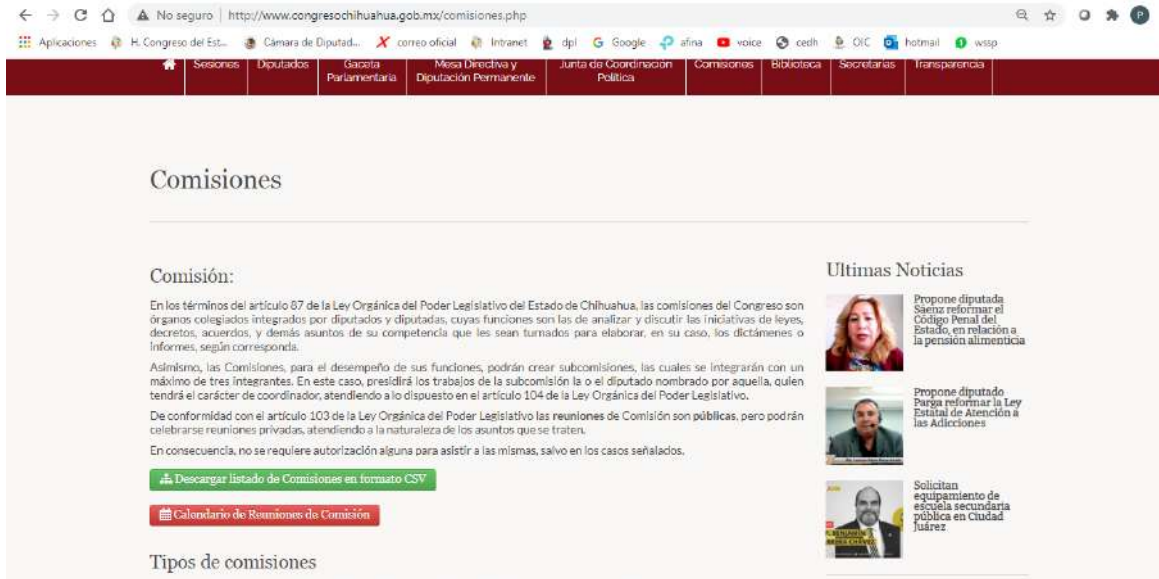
No seguro | http://www.congresochihuahua.gob.mx/comisiones.php

Aplicaciones H. Congreso del Est... Cámara de Diputad... correo oficial Intranet dpl Google afina voice cedh OIC hotmail wssp

Sesiones Diputados Gaceta Parlamentaria Mesa Directiva y Diputación Permanente Junta de Coordinación Política Comisiones Biblioteca Secretarías Transparencia

Comisiones

Comisión:

En los términos del artículo 87 de la Ley Orgánica del Poder Legislativo del Estado de Chihuahua, las comisiones del Congreso son órganos colegiados integrados por diputados y diputadas, cuyas funciones son las de analizar y discutir las iniciativas de leyes, decretos, acuerdos, y demás asuntos de su competencia que les sean turnados para elaborar, en su caso, los dictámenes o informes, según corresponda.

Asimismo, las Comisiones, para el desempeño de sus funciones, podrán crear subcomisiones, las cuales se integrarán con un máximo de tres integrantes. En este caso, presidirá los trabajos de la subcomisión la o el diputado nombrado por aquella, quien tendrá el carácter de coordinador, atendiendo a lo dispuesto en el artículo 104 de la Ley Orgánica del Poder Legislativo.

De conformidad con el artículo 103 de la Ley Orgánica del Poder Legislativo las reuniones de Comisión son públicas, pero podrán celebrarse reuniones privadas, atendiendo a la naturaleza de los asuntos que se traten.

En consecuencia, no se requiere autorización alguna para asistir a las mismas, salvo en los casos señalados.

Descargar listado de Comisiones en formato CSV

Calendario de Reuniones de Comisión

Tipos de comisiones

Ultimas Noticias

Propone diputada Sáenz reformar el Código Penal del Estado, en relación a la pensión alimenticia

Propone diputado Parga reformar la Ley Estatal de Atención a las Adicciones

Solicitan equipamiento de escuela secundaria pública en Ciudad Juárez